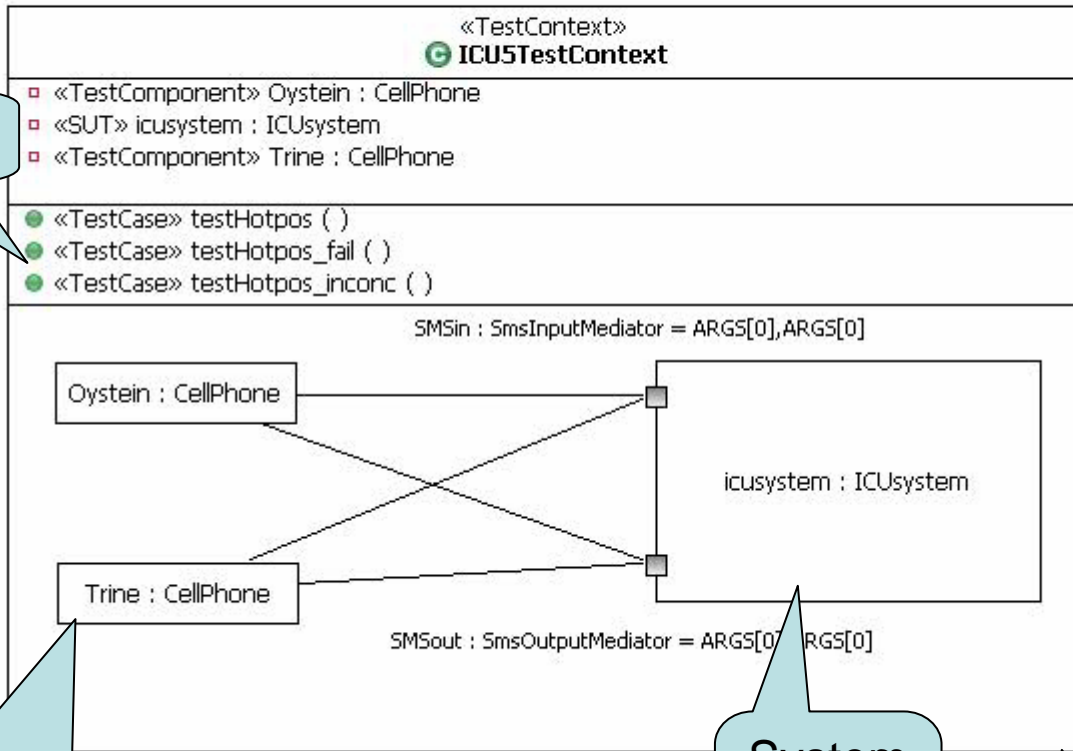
«TestContext»
ICU5TestContext

«TestComponent» Oystein : CellPhone
«SUT» icusystem : ICUsystem
«TestComponent» Trine : CellPhone

«TestCase» testHotpos ( )
«TestCase» testHotpos_fail ( )
«TestCase» testHotpos_inconc ( )

SMSin : SmsInputMediator = ARGS[0],ARGS[0]

Oystein : CellPhone

icusystem : ICUsystem

Trine : CellPhone

SMSout : SmsOutputMediator = ARGS[0] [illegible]RGS[0]

System